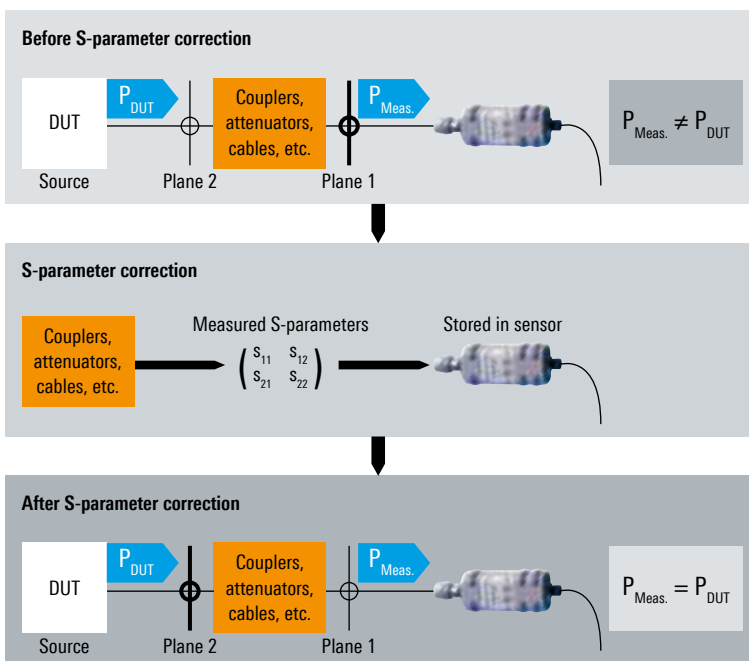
Before S-parameter correction

DUT

$P_{DUT}$

Couplers, attenuators, cables, etc.

$P_{Meas.}$

$P_{Meas.} \neq P_{DUT}$

Source

Plane 2

Plane 1

S-parameter correction

Couplers, attenuators, cables, etc.

Measured S-parameters

$\begin{pmatrix} s_{11} & s_{12} \\ s_{21} & s_{22} \end{pmatrix}$

Stored in sensor

After S-parameter correction

DUT

$P_{DUT}$

Couplers, attenuators, cables, etc.

$P_{Meas.}$

$P_{Meas.} = P_{DUT}$

Source

Plane 2

Plane 1